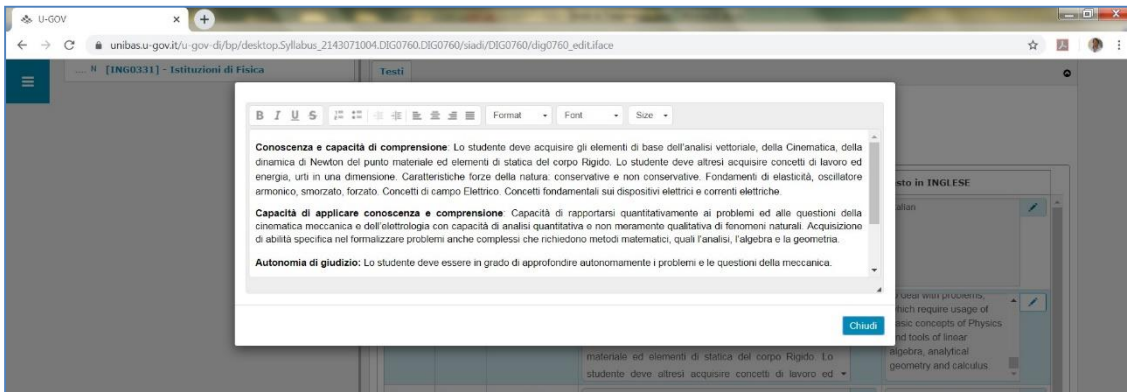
U-GOV

unibas.u-gov.it/u-gov-di/bp/desktop.Syllabus_2143071004.DIG0760.DIG0760/siadi/DIG0760/dig0760_edit.iface

N [ING0331] - Istituzioni di Fisica

Testi

B I U S Format Font Size

**Conoscenza e capacità di comprensione**: Lo studente deve acquisire gli elementi di base dell'analisi vettoriale, della Cinematica, della dinamica di Newton del punto materiale ed elementi di statica del corpo Rigido. Lo studente deve altresì acquisire concetti di lavoro ed energia, urti in una dimensione. Caratteristiche forze della natura: conservative e non conservative. Fondamenti di elasticità, oscillatore armonico, smorzato, forzato. Concetti di campo Elettrico. Concetti fondamentali sui dispositivi elettrici e correnti elettriche.

**Capacità di applicare conoscenza e comprensione**: Capacità di rapportarsi quantitativamente ai problemi ed alle questioni della cinematica meccanica e dell'elettrologia con capacità di analisi quantitativa e non meramente qualitativa di fenomeni naturali. Acquisizione di abilità specifica nel formalizzare problemi anche complessi che richiedono metodi matematici, quali l'analisi, l'algebra e la geometria.

**Autonomia di giudizio:** Lo studente deve essere in grado di approfondire autonomamente i problemi e le questioni della meccanica.

Chiudi

sto in INGLESE

alian

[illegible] deal with problems, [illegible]hich require usage of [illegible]asic concepts of Physics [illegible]nd tools of linear algebra, analytical geometry and calculus

materiale ed elementi di statica del corpo Rigido. Lo studente deve altresì acquisire concetti di lavoro ed